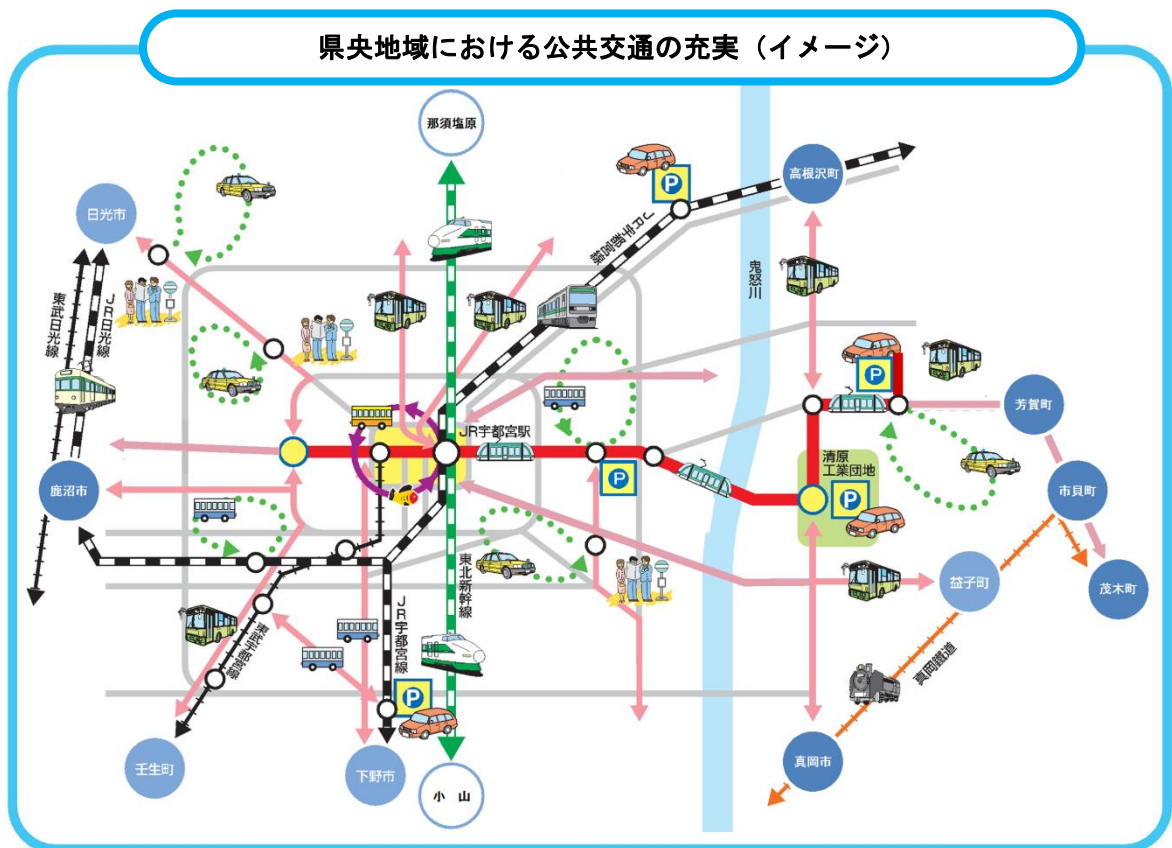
県央地域における公共交通の充実（イメージ）

那須塩原

日光市

高根沢町

JR烏山線

鬼怒川

東武日光線

JR日光線

JR宇都宮駅

芳賀町

鹿沼市

清原工業団地

市貝町

東北新幹線

益子町

茂木町

JR宇都宮線

東武宇都宮線

真岡鐵道

壬生町

下野市

小山

真岡市

P
P
P
P
P